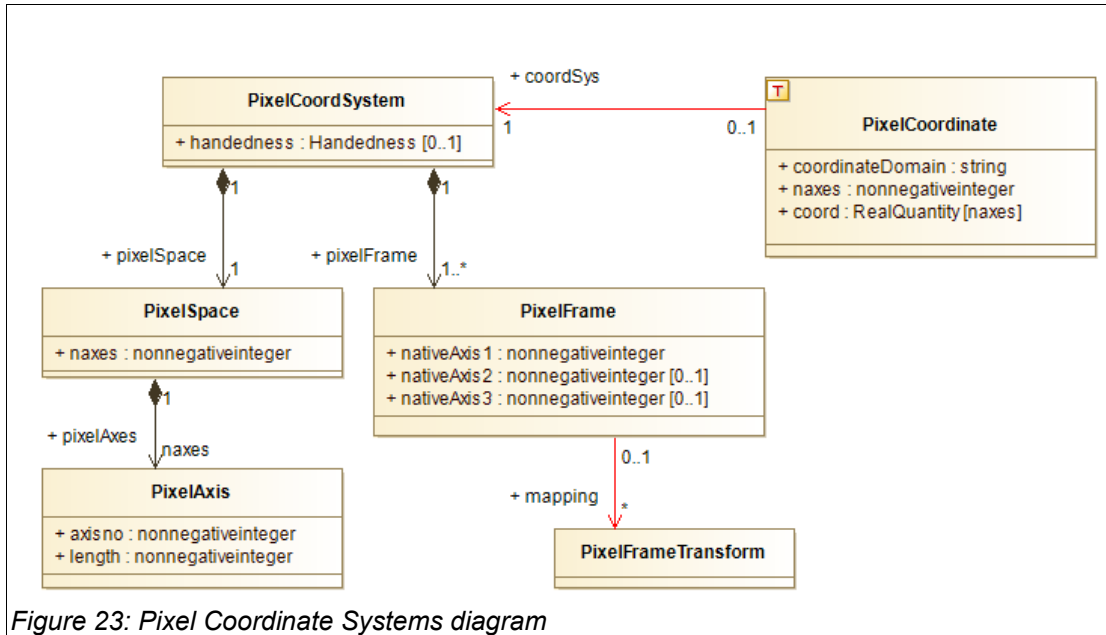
+ coordSys

PixelCoordSystem

+ handedness : Handedness [0..1]

1

0..1

T

PixelCoordinate

+ coordinateDomain : string
+ naxes : nonnegativeinteger
+ coord : RealQuantity [naxes]

1

1

+ pixelSpace

1

+ pixelFrame

1..*

PixelSpace

+ naxes : nonnegativeinteger

PixelFrame

+ nativeAxis1 : nonnegativeinteger
+ nativeAxis2 : nonnegativeinteger [0..1]
+ nativeAxis3 : nonnegativeinteger [0..1]

1

+ pixelAxes

naxes

0..1

PixelAxis

+ axisno : nonnegativeinteger
+ length : nonnegativeinteger

+ mapping

*

PixelFrameTransform

Figure 23: Pixel Coordinate Systems diagram